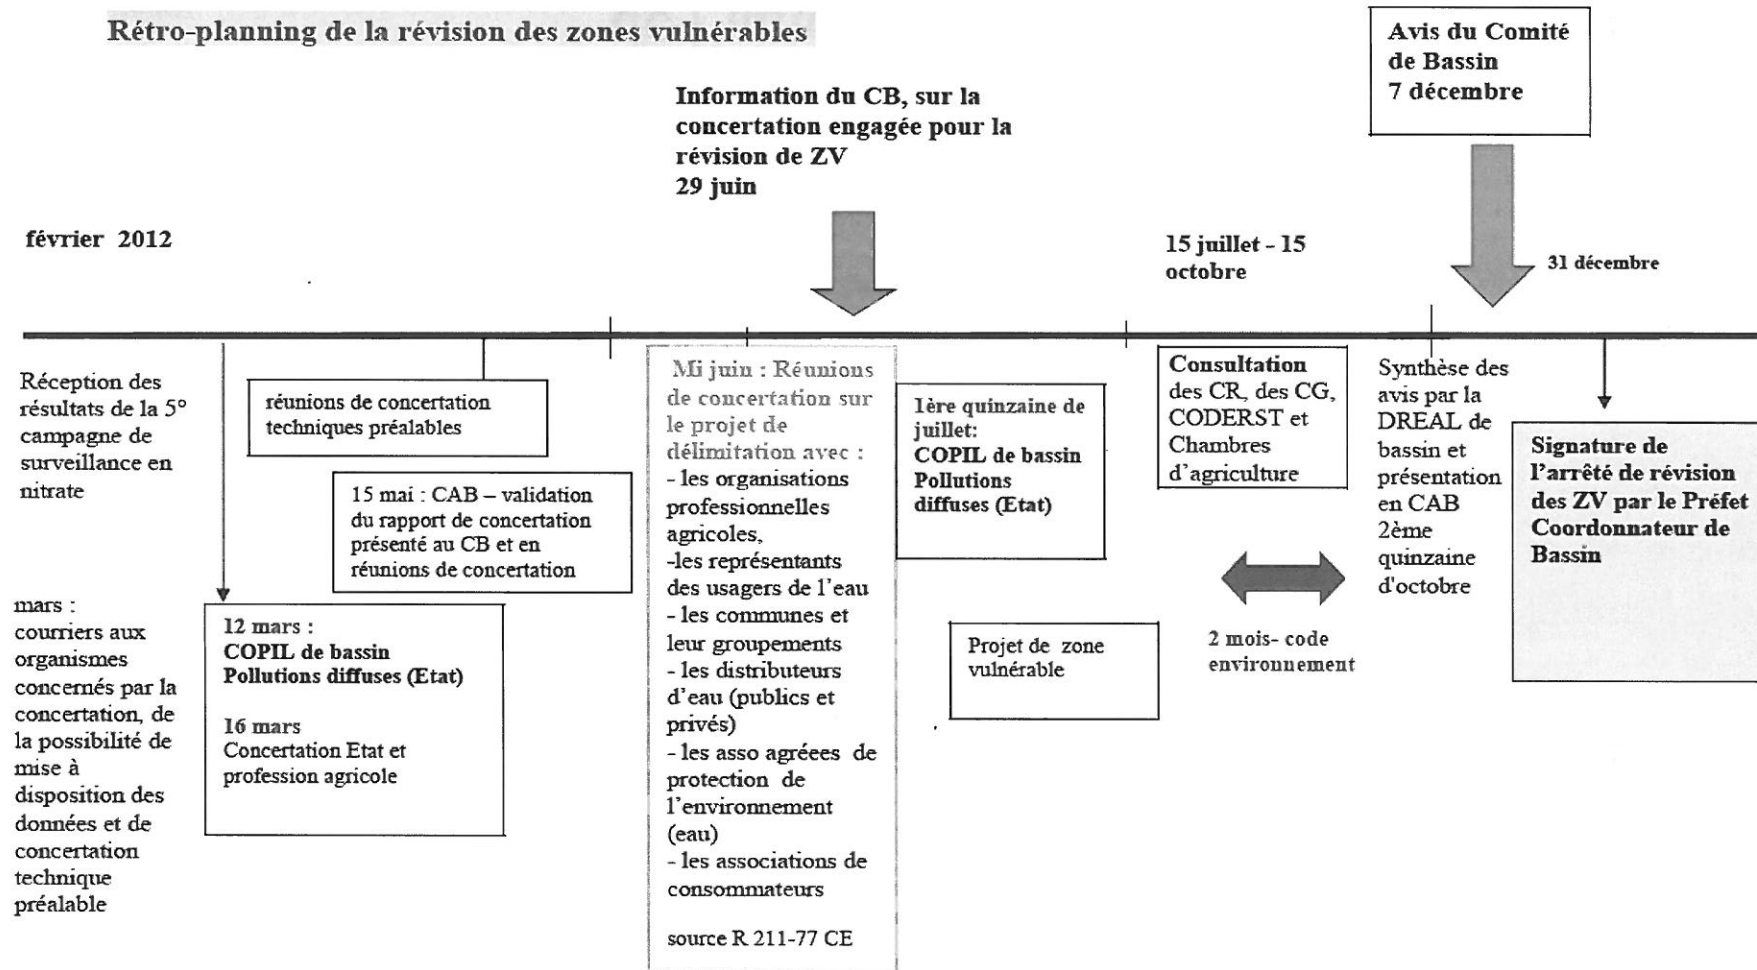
Rétro-planning de la révision des zones vulnérables

Avis du Comité de Bassin 7 décembre

Information du CB, sur la concertation engagée pour la révision de ZV 29 juin

février 2012

15 juillet - 15 octobre

31 décembre

Réception des résultats de la 5° campagne de surveillance en nitrate

réunions de concertation techniques préalables

15 mai : CAB – validation du rapport de concertation présenté au CB et en réunions de concertation

mars : courriers aux organismes concernés par la concertation, de la possibilité de mise à disposition des données et de concertation technique préalable

12 mars : COPIL de bassin Pollutions diffuses (Etat)

16 mars Concertation Etat et profession agricole

Mi juin : Réunions de concertation sur le projet de délimitation avec :
- les organisations professionnelles agricoles,
-les représentants des usagers de l'eau
- les communes et leur groupements
- les distributeurs d'eau (publics et privés)
- les asso agréees de protection de l'environnement (eau)
- les associations de consommateurs

source R 211-77 CE

1ère quinzaine de juillet: COPIL de bassin Pollutions diffuses (Etat)

Projet de zone vulnérable

Consultation des CR, des CG, CODERST et Chambres d'agriculture

2 mois- code environnement

Synthèse des avis par la DREAL de bassin et présentation en CAB 2ème quinzaine d'octobre

Signature de l'arrêté de révision des ZV par le Préfet Coordonnateur de Bassin